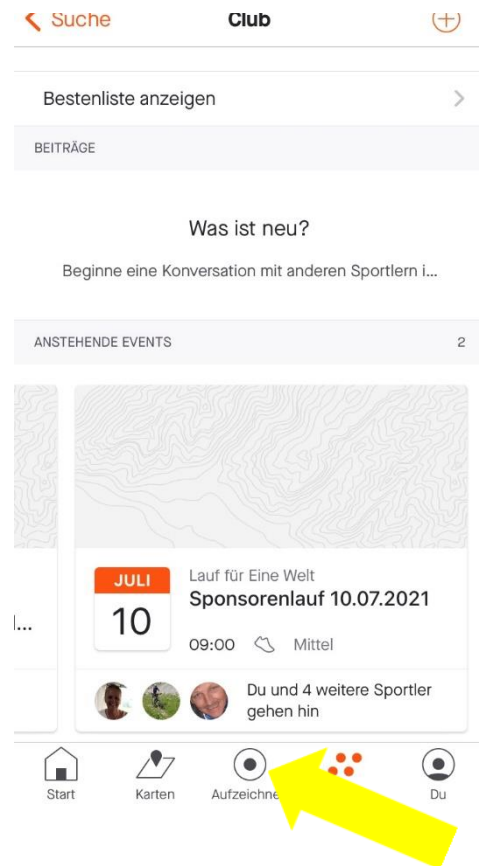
Suche
Club

Bestenliste anzeigen

BEITRÄGE

Was ist neu?

Beginne eine Konversation mit anderen Sportlern i...

ANSTEHENDE EVENTS
2

l...

JULI
10
Lauf für Eine Welt
Sponsorenlauf 10.07.2021
09:00
Mittel

Du und 4 weitere Sportler gehen hin

Start
Karten
Aufzeichne
Du